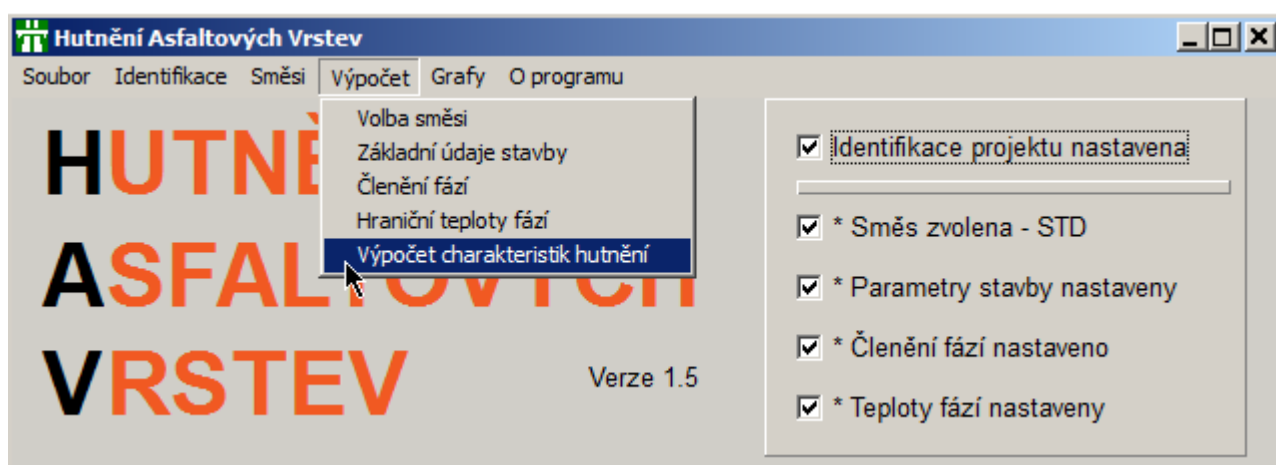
Hutnění Asfaltových Vrstev

Soubor Identifikace Směsi Výpočet Grafy O programu

Volba směsi
Základní údaje stavby
Členění fází
Hraniční teploty fází
Výpočet charakteristik hutnění

HUTNĚ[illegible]
ASFALT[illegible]CH
VRSTEV

Verze 1.5

Identifikace projektu nastavena

* Směs zvolena - STD

* Parametry stavby nastaveny

* Členění fází nastaveno

* Teploty fází nastaveny